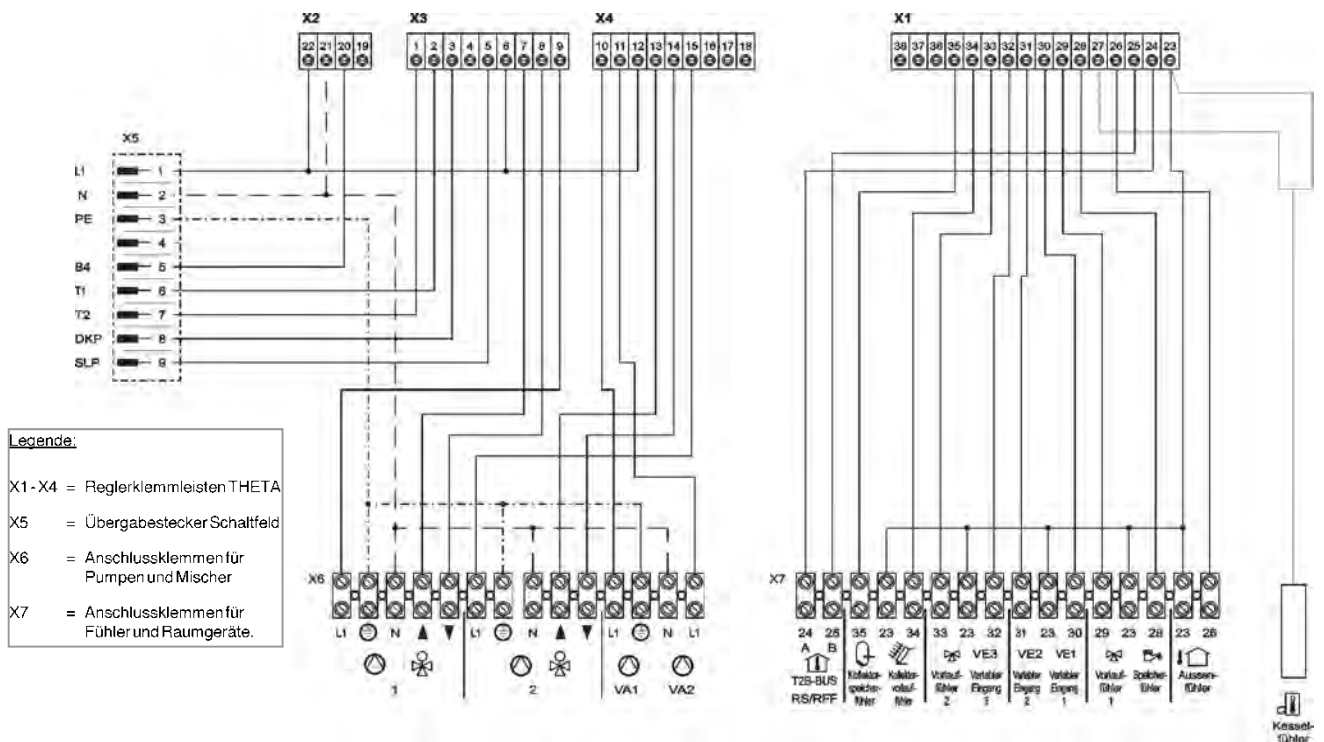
X2
22 21 20 19

X3
1 2 3 4 5 6 7 8 9

X4
10 11 12 13 14 15 16 17 18

X1
38 37 36 35 34 33 32 31 30 29 28 27 26 25 24 23

X5
L1 1
N 2
PE 3
4
B4 5
T1 6
T2 7
DKP 8
SLP 9

Legende:

X1 - X4 = Reglerklemmleisten THETA

X5 = Übergabestecker Schaltfeld

X6 = Anschlussklemmen für Pumpen und Mischer

X7 = Anschlussklemmen für Fühler und Raumgeräte.

X6
L1 N ▲ ▼ L1 N ▲ ▼ L1 N L1
1 2 VA1 VA2

X7
24 25 35 23 34 33 23 32 31 23 30 29 23 28 23 26
A B
T2B-BUS RS/RFF
Kollektor-speicher-fühler
Kollektor-vorlauf-fühler
Vorlauf-fühler 2
VE3 Variabler Eingang 3
VE2 Variabler Eingang 2
VE1 Variabler Eingang 1
Vorlauf-fühler 1
Speicher-fühler
Aussen-fühler

Kessel-fühler